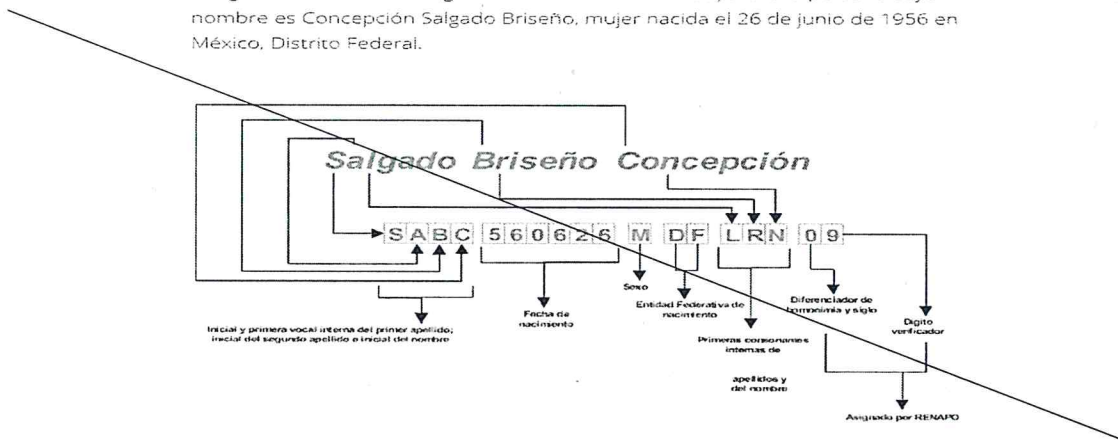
nombre es Concepción Salgado Briseño, mujer nacida el 26 de junio de 1956 en México, Distrito Federal.

Salgado Briseño Concepción

S A B C 5 6 0 6 2 6 M D F L R N 0 9

Inicial y primera vocal interna del primer apellido; inicial del segundo apellido e inicial del nombre

Fecha de nacimiento

Sexo

Entidad Federativa de nacimiento

Primeras consonantes internas de apellidos y del nombre

Diferenciador de homonimia y siglo

Digito verificador

Asignado por RENAPO